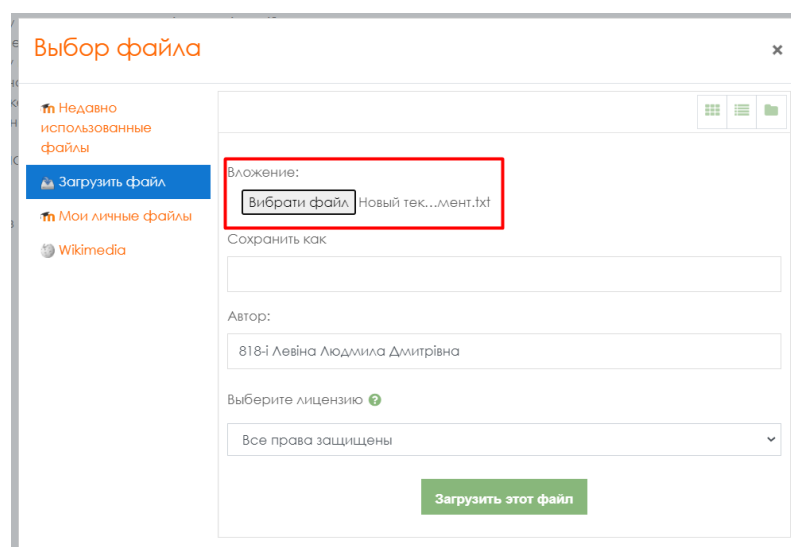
Выбор файла

×

Недавно использованные файлы

Загрузить файл

Мои личные файлы

Wikimedia

Вложение:

Вибрати файл Новый тек...мент.txt

Сохранить как

Автор:

818-і Левіна Людмила Дмитрівна

Выберите лицензию

Все права защищены

Загрузить этот файл